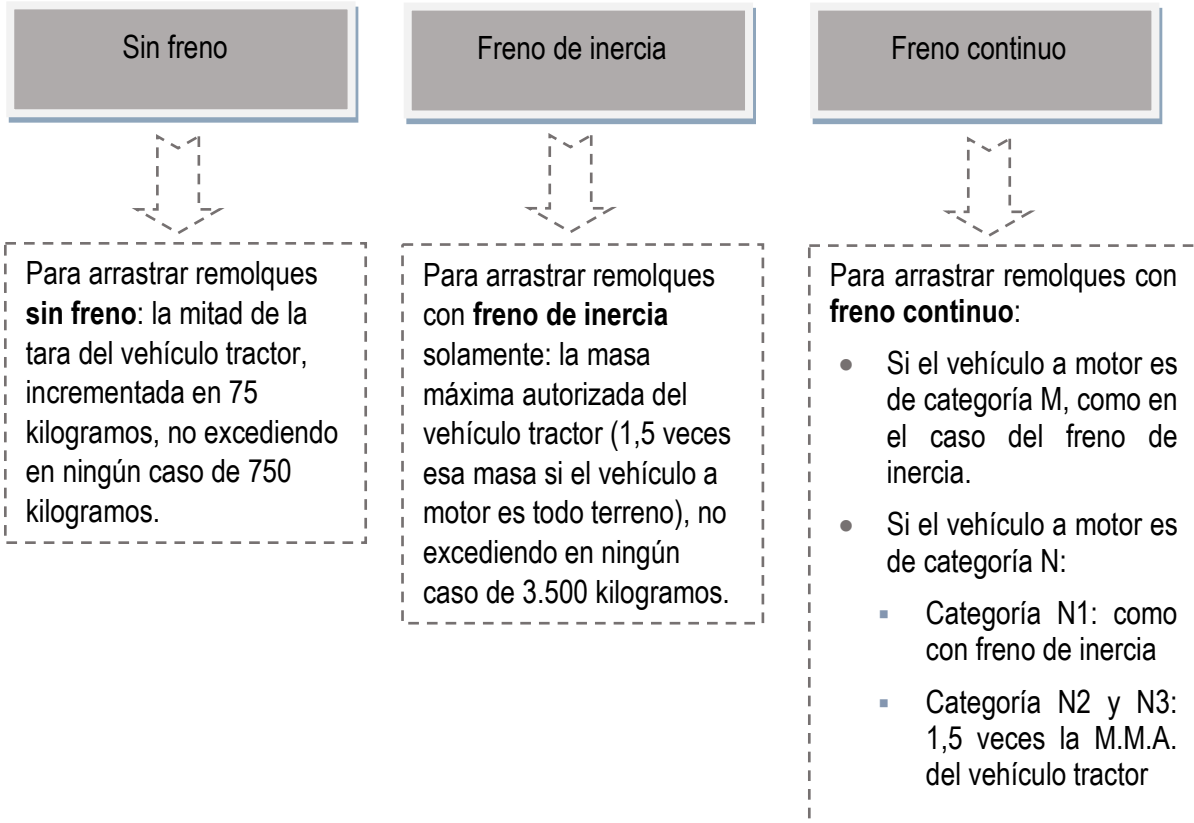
Sin freno

Para arrastrar remolques **sin freno**: la mitad de la tara del vehículo tractor, incrementada en 75 kilogramos, no excediendo en ningún caso de 750 kilogramos.

Freno de inercia

Para arrastrar remolques con **freno de inercia** solamente: la masa máxima autorizada del vehículo tractor (1,5 veces esa masa si el vehículo a motor es todo terreno), no excediendo en ningún caso de 3.500 kilogramos.

Freno continuo

Para arrastrar remolques con **freno continuo**:

- Si el vehículo a motor es de categoría M, como en el caso del freno de inercia.
- Si el vehículo a motor es de categoría N:
  - Categoría N1: como con freno de inercia
  - Categoría N2 y N3: 1,5 veces la M.M.A. del vehículo tractor